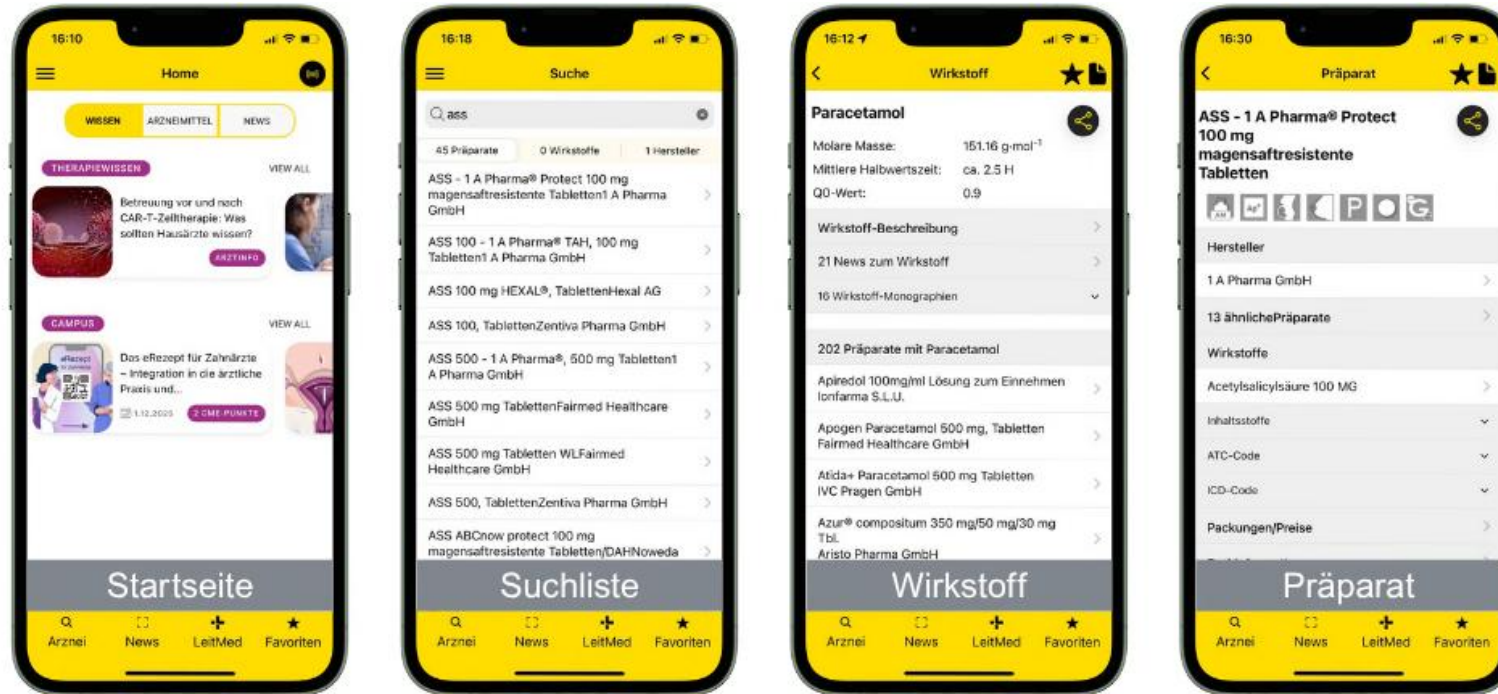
16:10

Home

WISSEN ARZNEIMITTEL NEWS

THERAPIEWISSEN VIEW ALL

Betreuung vor und nach CAR-T-Zelltherapie: Was sollten Hausärzte wissen?

ARZTINFO

CAMPUS VIEW ALL

eRezept

Das eRezept für Zahnärzte – Integration in die ärztliche Praxis und...

1.12.2025

2 CME-PUNKTE

Startseite

Arznei News LeitMed Favoriten

16:18

Suche

ass

45 Präparate 0 Wirkstoffe 1 Hersteller

ASS - 1 A Pharma® Protect 100 mg magensaftresistente Tabletten1 A Pharma GmbH

ASS 100 - 1 A Pharma® TAH, 100 mg Tabletten1 A Pharma GmbH

ASS 100 mg HEXAL®, TablettenHexal AG

ASS 100, TablettenZentiva Pharma GmbH

ASS 500 - 1 A Pharma®, 500 mg Tabletten1 A Pharma GmbH

ASS 500 mg TablettenFairmed Healthcare GmbH

ASS 500 mg Tabletten WLFairmed Healthcare GmbH

ASS 500, TablettenZentiva Pharma GmbH

ASS ABCnow protect 100 mg magensaftresistente Tabletten/DAHNoweda

Suchliste

Arznei News LeitMed Favoriten

16:12

Wirkstoff

Paracetamol

Molare Masse: 151.16 g·mol$^{-1}$

Mittlere Halbwertszeit: ca. 2.5 H

Q0-Wert: 0.9

Wirkstoff-Beschreibung

21 News zum Wirkstoff

16 Wirkstoff-Monographien

202 Präparate mit Paracetamol

Apiredol 100mg/ml Lösung zum Einnehmen Ionfarma S.L.U.

Apogen Paracetamol 500 mg, Tabletten Fairmed Healthcare GmbH

Atida+ Paracetamol 500 mg Tabletten IVC Pragen GmbH

Azur® compositum 350 mg/50 mg/30 mg Tbl. Aristo Pharma GmbH

Wirkstoff

Arznei News LeitMed Favoriten

16:30

Präparat

ASS - 1 A Pharma® Protect 100 mg magensaftresistente Tabletten

AM AV P G

Hersteller

1 A Pharma GmbH

13 ähnlichePräparate

Wirkstoffe

Acetylsalicylsäure 100 MG

Inhaltsstoffe

ATC-Code

ICD-Code

Packungen/Preise

Präparat

Arznei News LeitMed Favoriten